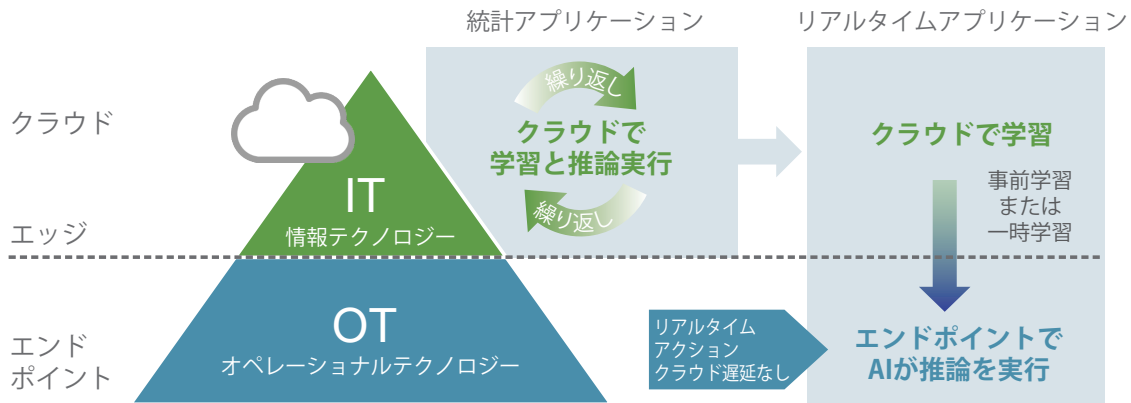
統計アプリケーション

リアルタイムアプリケーション

クラウド

エッジ

エンドポイント

IT
情報テクノロジー

OT
オペレーショナルテクノロジー

繰り返し

クラウドで学習と推論実行

繰り返し

クラウドで学習

事前学習または一時学習

リアルタイムアクションクラウド遅延なし

エンドポイントでAIが推論を実行